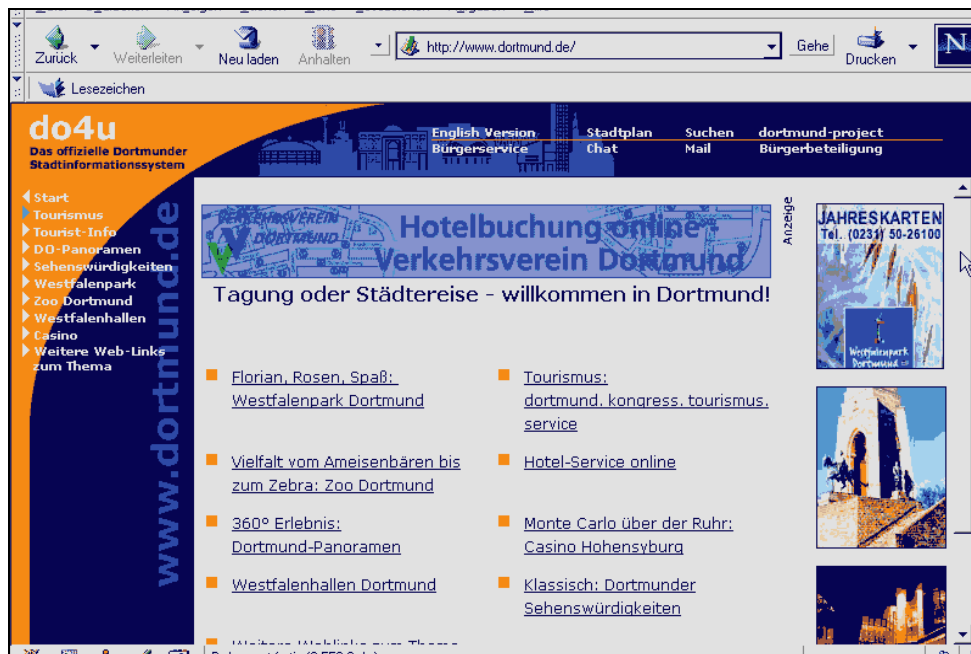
Zurück Weiterleiten Neu laden Anhalten http://www.dortmund.de/ Gehe Drucken

Lesezeichen

do4u
Das offizielle Dortmunder Stadtinformationssystem

English Version Stadtplan Suchen dortmund-project
Bürgerservice Chat Mail Bürgerbeteiligung

Start
Tourismus
Tourist-Info
DO-Panoramen
Sehenswürdigkeiten
Westfalenpark
Zoo Dortmund
Westfalenhallen
Casino
Weitere Web-Links zum Thema

www.dortmund.de

VERKEHRSVEREIN DORTMUND
Hotelbuchung online - Verkehrsverein Dortmund

Tagung oder Städtereise - willkommen in Dortmund!

Anzeige

JAHRESKARTEN
Tel. (0231) 50-26100
Westfalenpark Dortmund

Florian, Rosen, Spaß: Westfalenpark Dortmund

Tourismus: dortmund. kongress. tourismus. service

Vielfalt vom Ameisenbären bis zum Zebra: Zoo Dortmund

Hotel-Service online

360° Erlebnis: Dortmund-Panoramen

Monte Carlo über der Ruhr: Casino Hohensyburg

Westfalenhallen Dortmund

Klassisch: Dortmunder Sehenswürdigkeiten

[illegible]